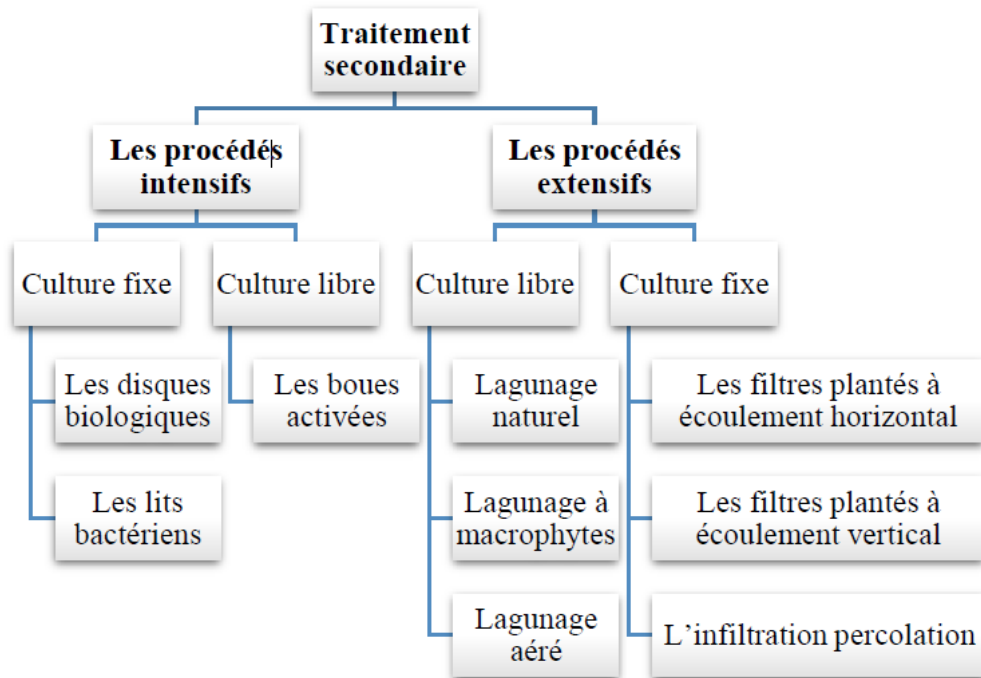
Traitement secondaire

Les procédés intensifs

Culture fixe

Les disques biologiques

Les lits bactériens

Culture libre

Les boues activées

Les procédés extensifs

Culture libre

Lagunage naturel

Lagunage à macrophytes

Lagunage aéré

Culture fixe

Les filtres plantés à écoulement horizontal

Les filtres plantés à écoulement vertical

L'infiltration percolation